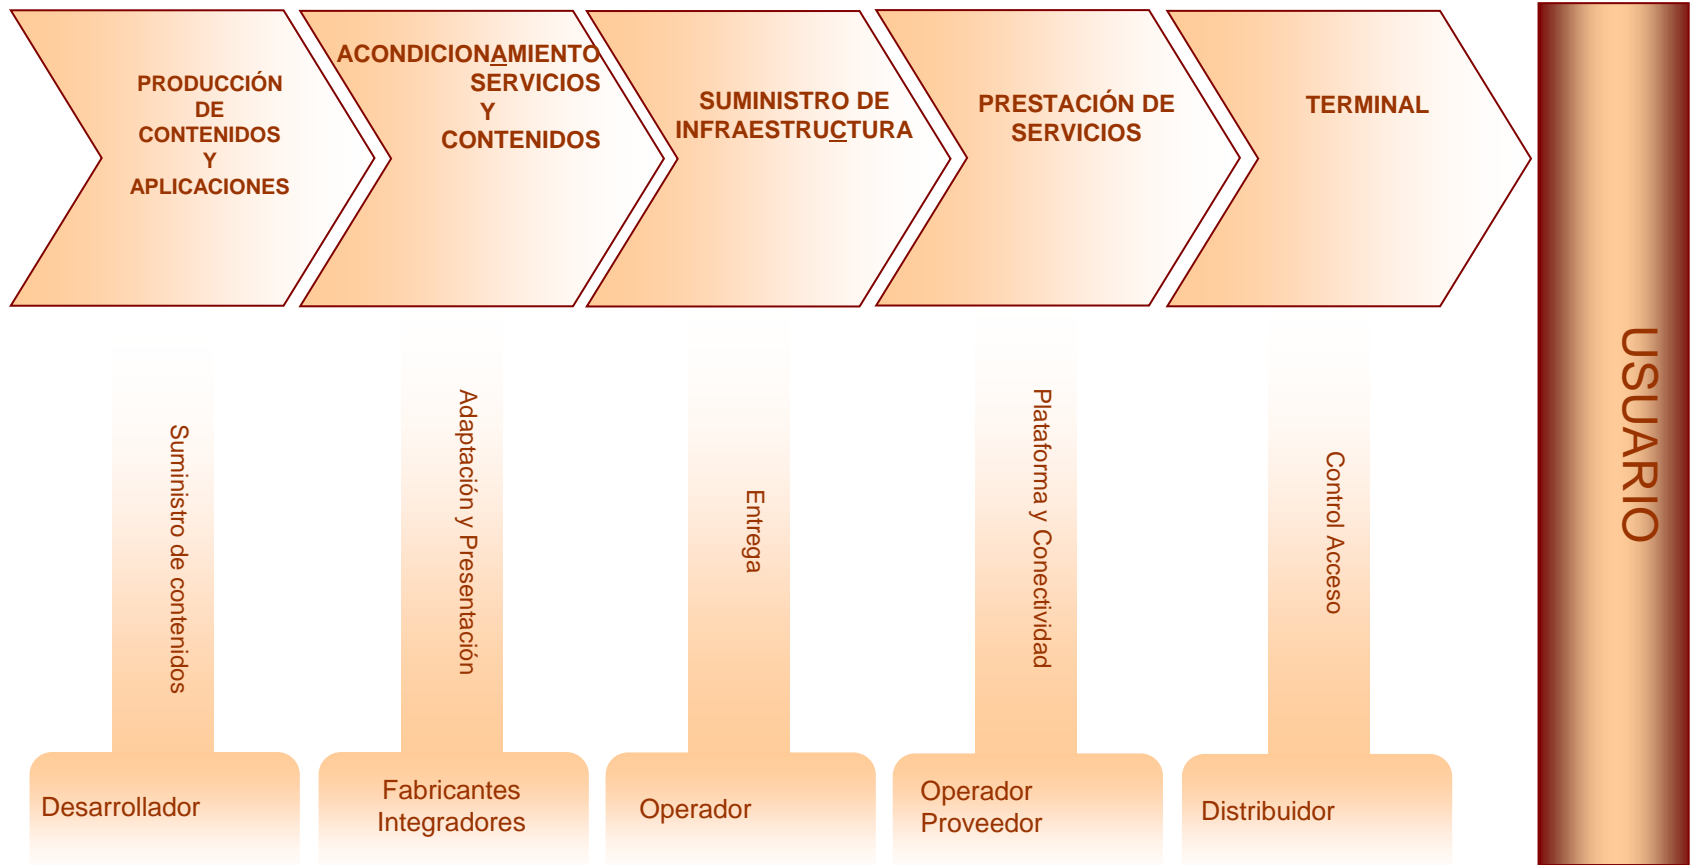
PRODUCCIÓN DE CONTENIDOS Y APLICACIONES

ACONDICIONAMIENTO SERVICIOS Y CONTENIDOS

SUMINISTRO DE INFRAESTRUCTURA

PRESTACIÓN DE SERVICIOS

TERMINAL

USUARIO

Suministro de contenidos

Adaptación y Presentación

Entrega

Plataforma y Conectividad

Control Acceso

Desarrollador

Fabricantes Integradores

Operador

Operador Proveedor

Distribuidor